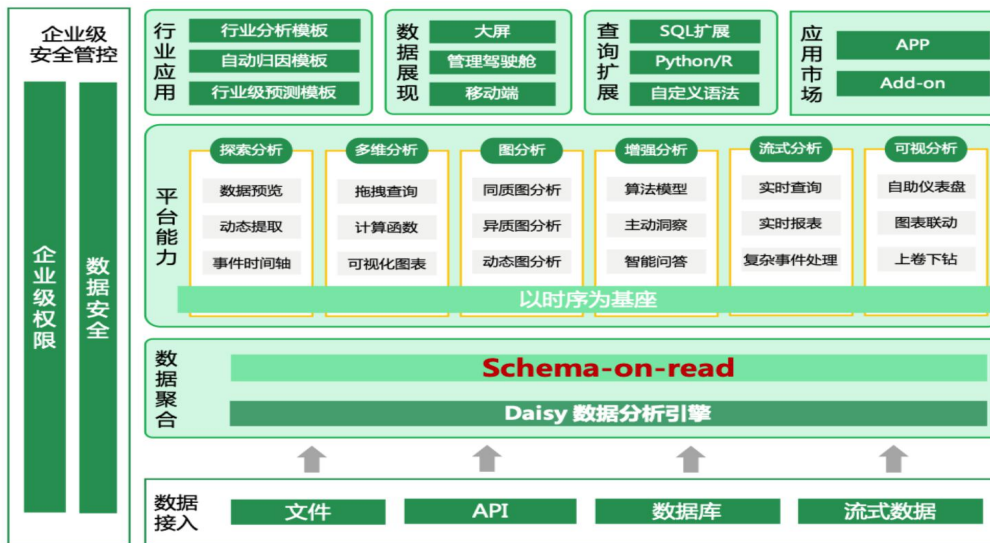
企业级安全管控

企业级权限

数据安全

行业应用
行业分析模板
自动归因模板
行业级预测模板

数据展现
大屏
管理驾驶舱
移动端

查询扩展
SQL扩展
Python/R
自定义语法

应用市场
APP
Add-on

平台能力

探索分析
数据预览
动态提取
事件时间轴

多维分析
拖拽查询
计算函数
可视化图表

图分析
同质图分析
异质图分析
动态图分析

增强分析
算法模型
主动洞察
智能问答

流式分析
实时查询
实时报表
复杂事件处理

可视分析
自助仪表盘
图表联动
上卷下钻

以时序为基座

数据聚合
Schema-on-read
Daisy 数据分析引擎

数据接入
文件
API
数据库
流式数据